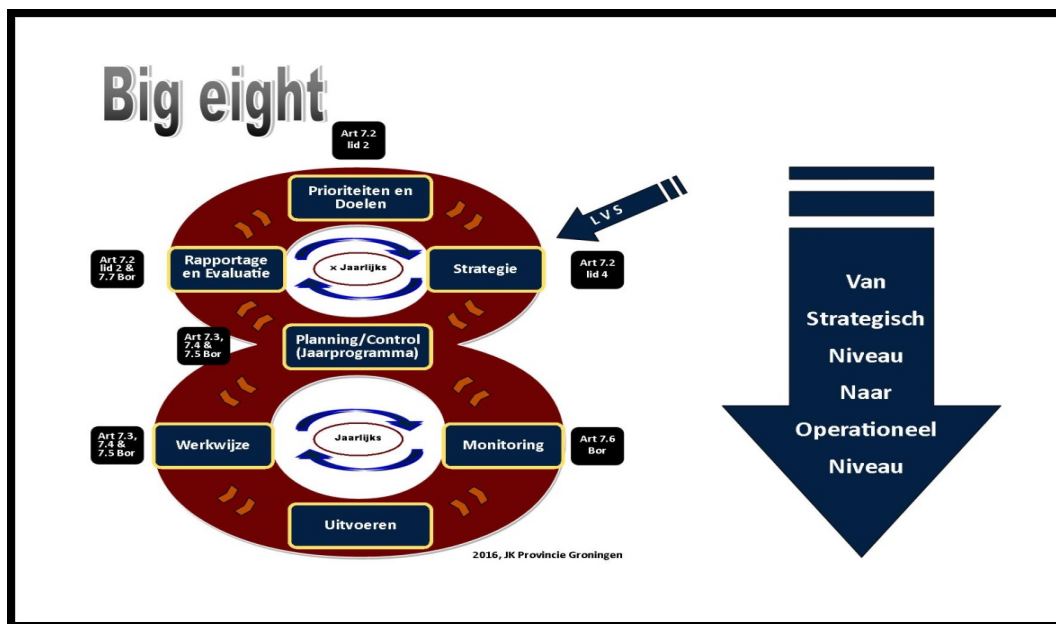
Big eight

Art 7.2 lid 2

Prioriteiten en Doelen

LVS

Art 7.2 lid 2 & 7.7 Bor

Rapportage en Evaluatie

x Jaarlijks

Strategie

Art 7.2 lid 4

Art 7.3, 7.4 & 7.5 Bor

Planning/Control (Jaarprogramma)

Art 7.3, 7.4 & 7.5 Bor

Werkwijze

Jaarlijks

Monitoring

Art 7.6 Bor

Uitvoeren

2016, JK Provincie Groningen

Van Strategisch Niveau Naar Operationeel Niveau